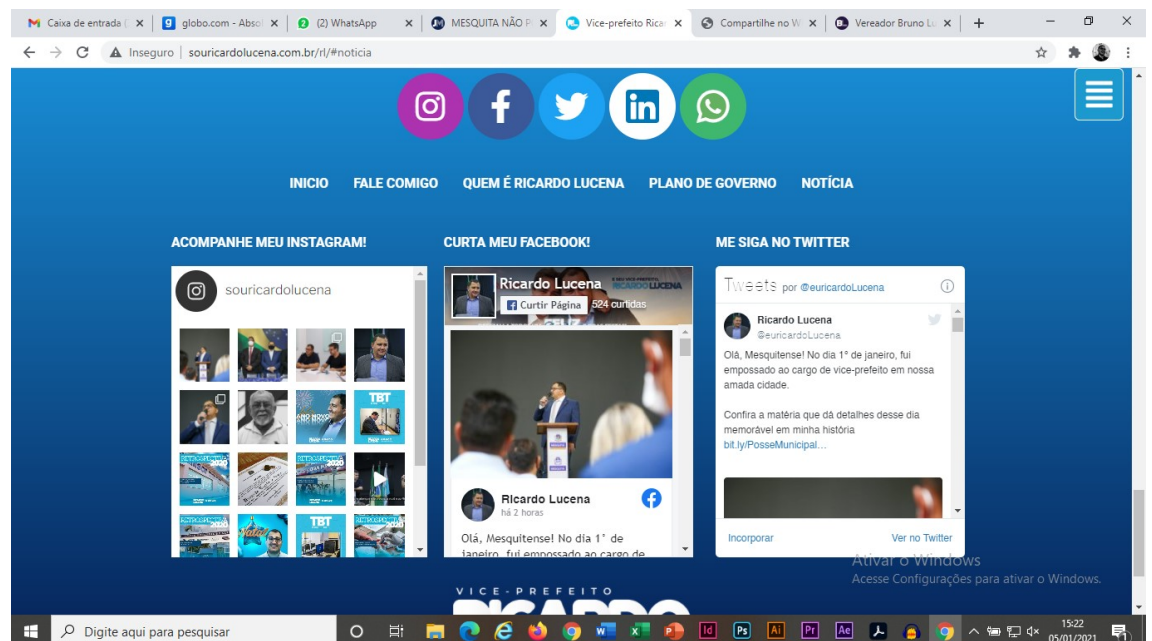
Caixa de entrada | globo.com - Abso | (2) WhatsApp | MESQUITA NÃO P | Vice-prefeito Rica | Compartilhe no W | Vereador Bruno Lu

Inseguro | souricardolucena.com.br/rl/#noticia

INICIO FALE COMIGO QUEM É RICARDO LUCENA PLANO DE GOVERNO NOTÍCIA

ACOMPANHE MEU INSTAGRAM!

souricardolucena

TBT

TBT

CURTA MEU FACEBOOK!

Ricardo Lucena

Curtir Página 524 curtidas

Ricardo Lucena
há 2 horas

Olá, Mesquitense! No dia 1° de janeiro, fui empossado ao cargo de

ME SIGA NO TWITTER

Tweets por @euricardoLucena

Ricardo Lucena
@euricardoLucena

Olá, Mesquitense! No dia 1° de janeiro, fui empossado ao cargo de vice-prefeito em nossa amada cidade.

Confira a matéria que dá detalhes desse dia memorável em minha história
bit.ly/PosseMunicipal...

Incorporar Ver no Twitter

Ativar o Windows
Acesse Configurações para ativar o Windows.

VICE-PREFEITO

Digite aqui para pesquisar

15:22
05/01/2021